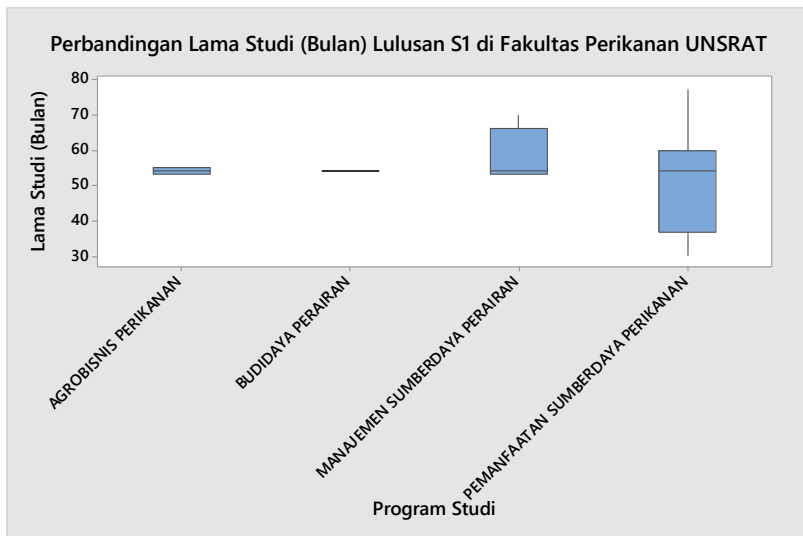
Perbandingan Lama Studi (Bulan) Lulusan S1 di Fakultas Perikanan UNSRAT

Lama Studi (Bulan)

80
70
60
50
40
30

AGROBISNIS PERIKANAN
BUDIDAYA PERAIRAN
MANAJEMEN SUMBERDAYA PERAIRAN
PEMANFAATAN SUMBERDAYA PERIKANAN

Program Studi